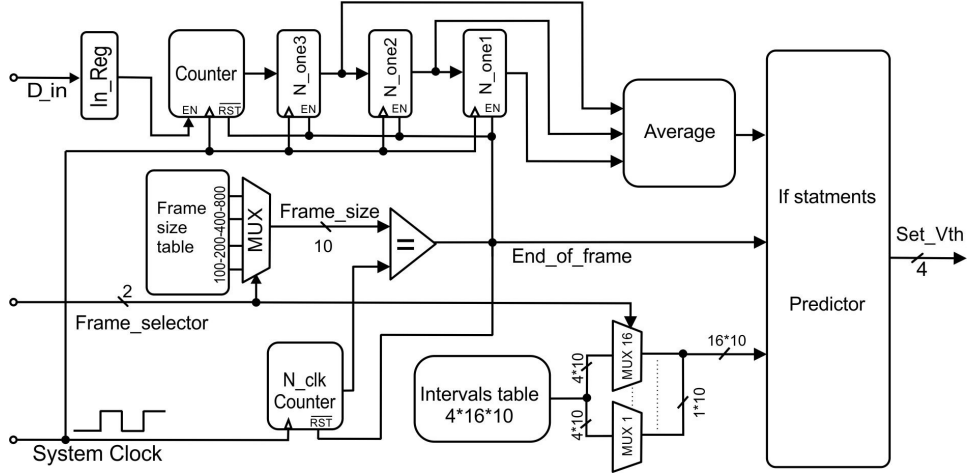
D_in

In_Reg

Counter

EN

$\overline{RST}$

N_one3

EN

N_one2

EN

N_one1

EN

Average

Frame size table

100-200-400-800

MUX

Frame_size

10

=

If statments

Set_Vth

4

End_of_frame

2

Frame_selector

Predictor

N_clk Counter

$\overline{RST}$

Intervals table 4*16*10

4*10

4*10

MUX 16

MUX 1

16*10

1*10

System Clock